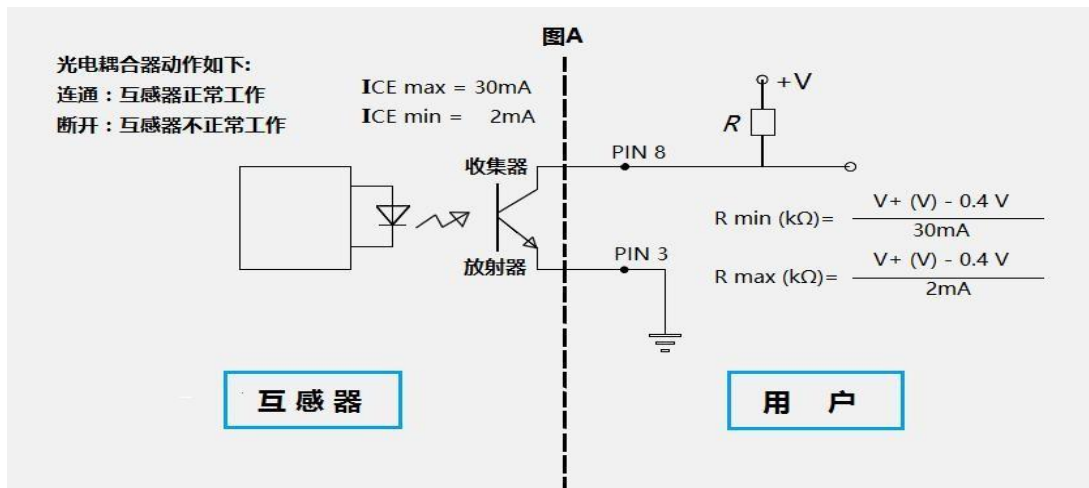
图A

光电耦合器动作如下:
连通：互感器正常工作
断开：互感器不正常工作

ICE max = 30mA
ICE min = 2mA

+V

R

收集器

PIN 8

PIN 3

放射器

R min (kΩ)= $\frac{V+ (V) - 0.4 V}{30mA}$

R max (kΩ)= $\frac{V+ (V) - 0.4 V}{2mA}$

互感器

用 户